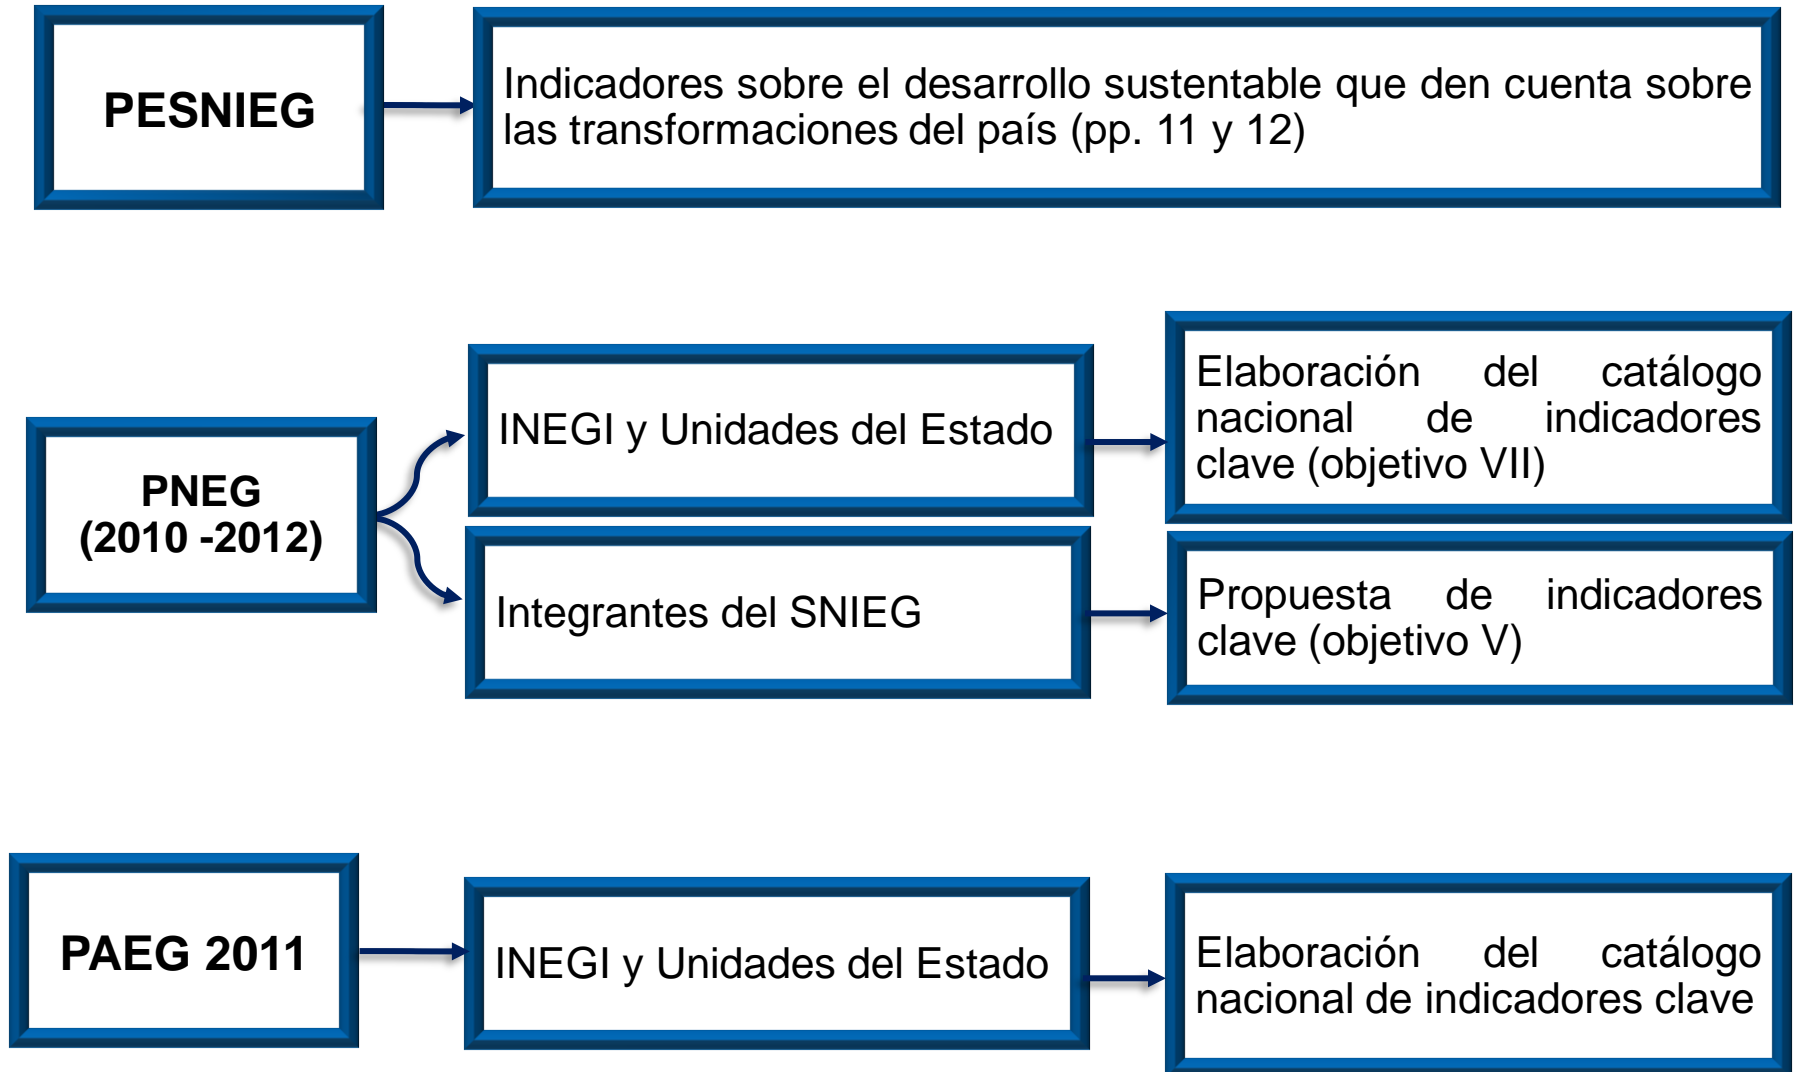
PESNIEG

Indicadores sobre el desarrollo sustentable que den cuenta sobre las transformaciones del país (pp. 11 y 12)

PNEG (2010 -2012)

INEGI y Unidades del Estado

Elaboración del catálogo nacional de indicadores clave (objetivo VII)

Integrantes del SNIEG

Propuesta de indicadores clave (objetivo V)

PAEG 2011

INEGI y Unidades del Estado

Elaboración del catálogo nacional de indicadores clave